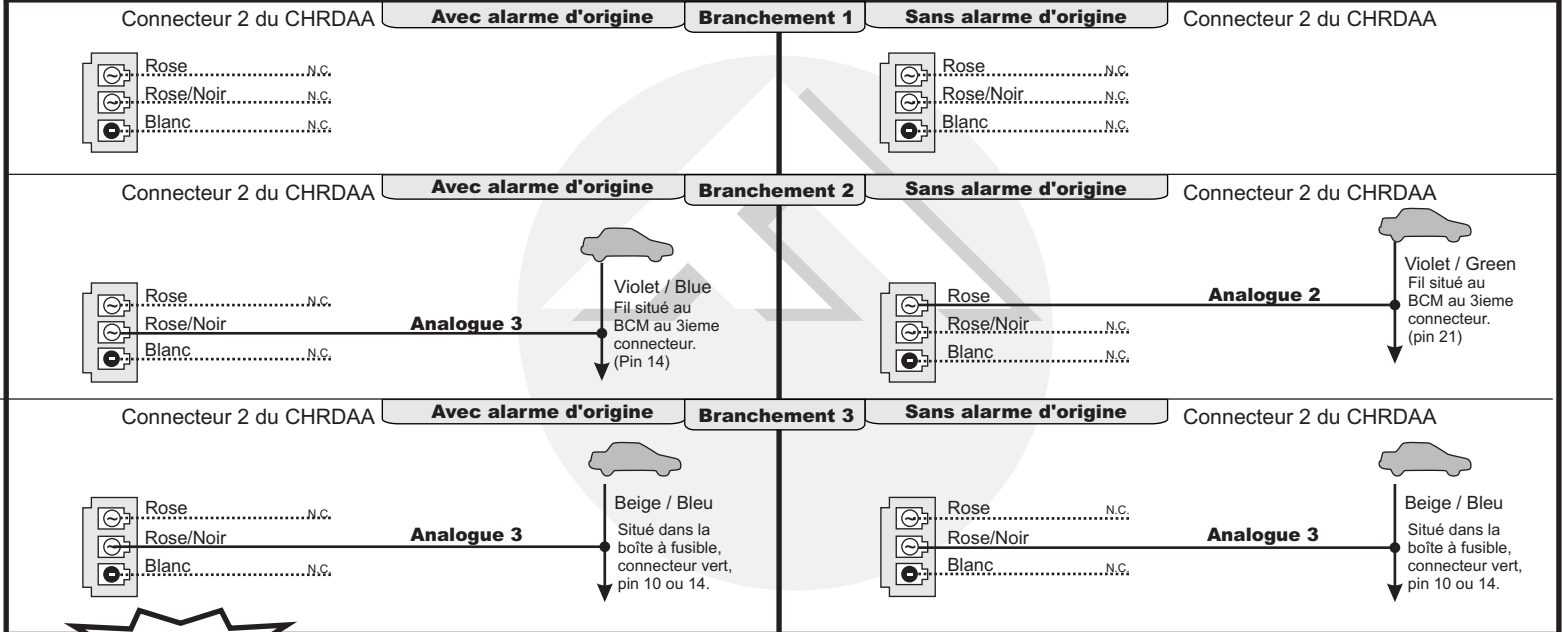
Connecteur 2 du CHRDAA
Avec alarme d'origine
Branchement 1
Sans alarme d'origine
Connecteur 2 du CHRDAA

Rose N.C.
Rose/Noir N.C.
Blanc N.C.

Rose N.C.
Rose/Noir N.C.
Blanc N.C.

Connecteur 2 du CHRDAA
Avec alarme d'origine
Branchement 2
Sans alarme d'origine
Connecteur 2 du CHRDAA

Rose N.C.
Rose/Noir
Analogue 3
Blanc N.C.
Violet / Blue
Fil situé au BCM au 3ieme connecteur. (Pin 14)

Rose
Analogue 2
Rose/Noir N.C.
Blanc N.C.
Violet / Green
Fil situé au BCM au 3ieme connecteur. (pin 21)

Connecteur 2 du CHRDAA
Avec alarme d'origine
Branchement 3
Sans alarme d'origine
Connecteur 2 du CHRDAA

Rose N.C.
Rose/Noir
Analogue 3
Blanc N.C.
Beige / Bleu
Situé dans la boîte à fusible, connecteur vert, pin 10 ou 14.

Rose N.C.
Rose/Noir
Analogue 3
Blanc N.C.
Beige / Bleu
Situé dans la boîte à fusible, connecteur vert, pin 10 ou 14.